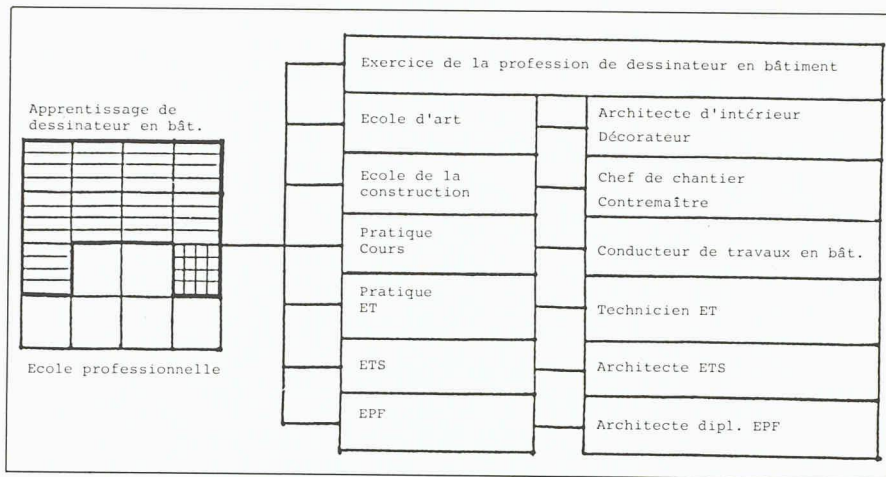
Apprentissage de dessinateur en bât.

Ecole professionnelle

Exercice de la profession de dessinateur en bâtiment

Ecole d'art

Architecte d'intérieur
Décorateur

Ecole de la construction

Chef de chantier
Contremaître

Pratique
Cours

Conducteur de travaux en bât.

Pratique
ET

Technicien ET

ETS

Architecte ETS

EPF

Architecte dipl. EPF